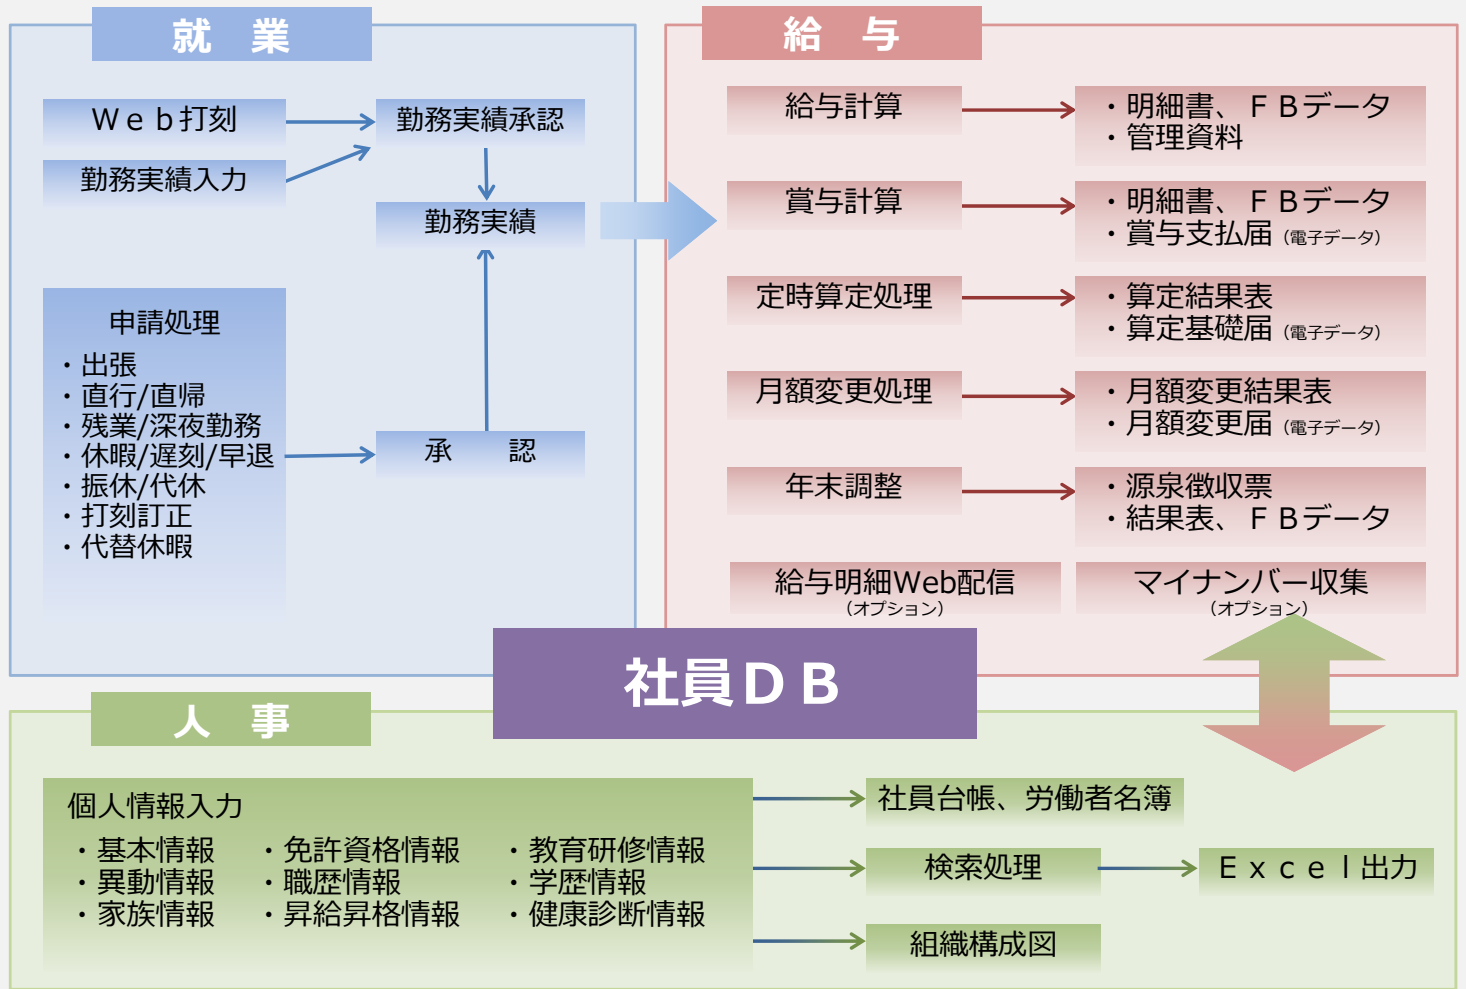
就　業

Ｗｅｂ打刻

勤務実績入力

勤務実績承認

勤務実績

申請処理
・出張
・直行/直帰
・残業/深夜勤務
・休暇/遅刻/早退
・振休/代休
・打刻訂正
・代替休暇

承　　認

給　与

給与計算

・明細書、ＦＢデータ
・管理資料

賞与計算

・明細書、ＦＢデータ
・賞与支払届（電子データ）

定時算定処理

・算定結果表
・算定基礎届（電子データ）

月額変更処理

・月額変更結果表
・月額変更届（電子データ）

年末調整

・源泉徴収票
・結果表、ＦＢデータ

給与明細Web配信
（オプション）

マイナンバー収集
（オプション）

社員ＤＢ

人　事

個人情報入力
・基本情報
・異動情報
・家族情報
・免許資格情報
・職歴情報
・昇給昇格情報
・教育研修情報
・学歴情報
・健康診断情報

社員台帳、労働者名簿

検索処理

Ｅｘｃｅｌ出力

組織構成図